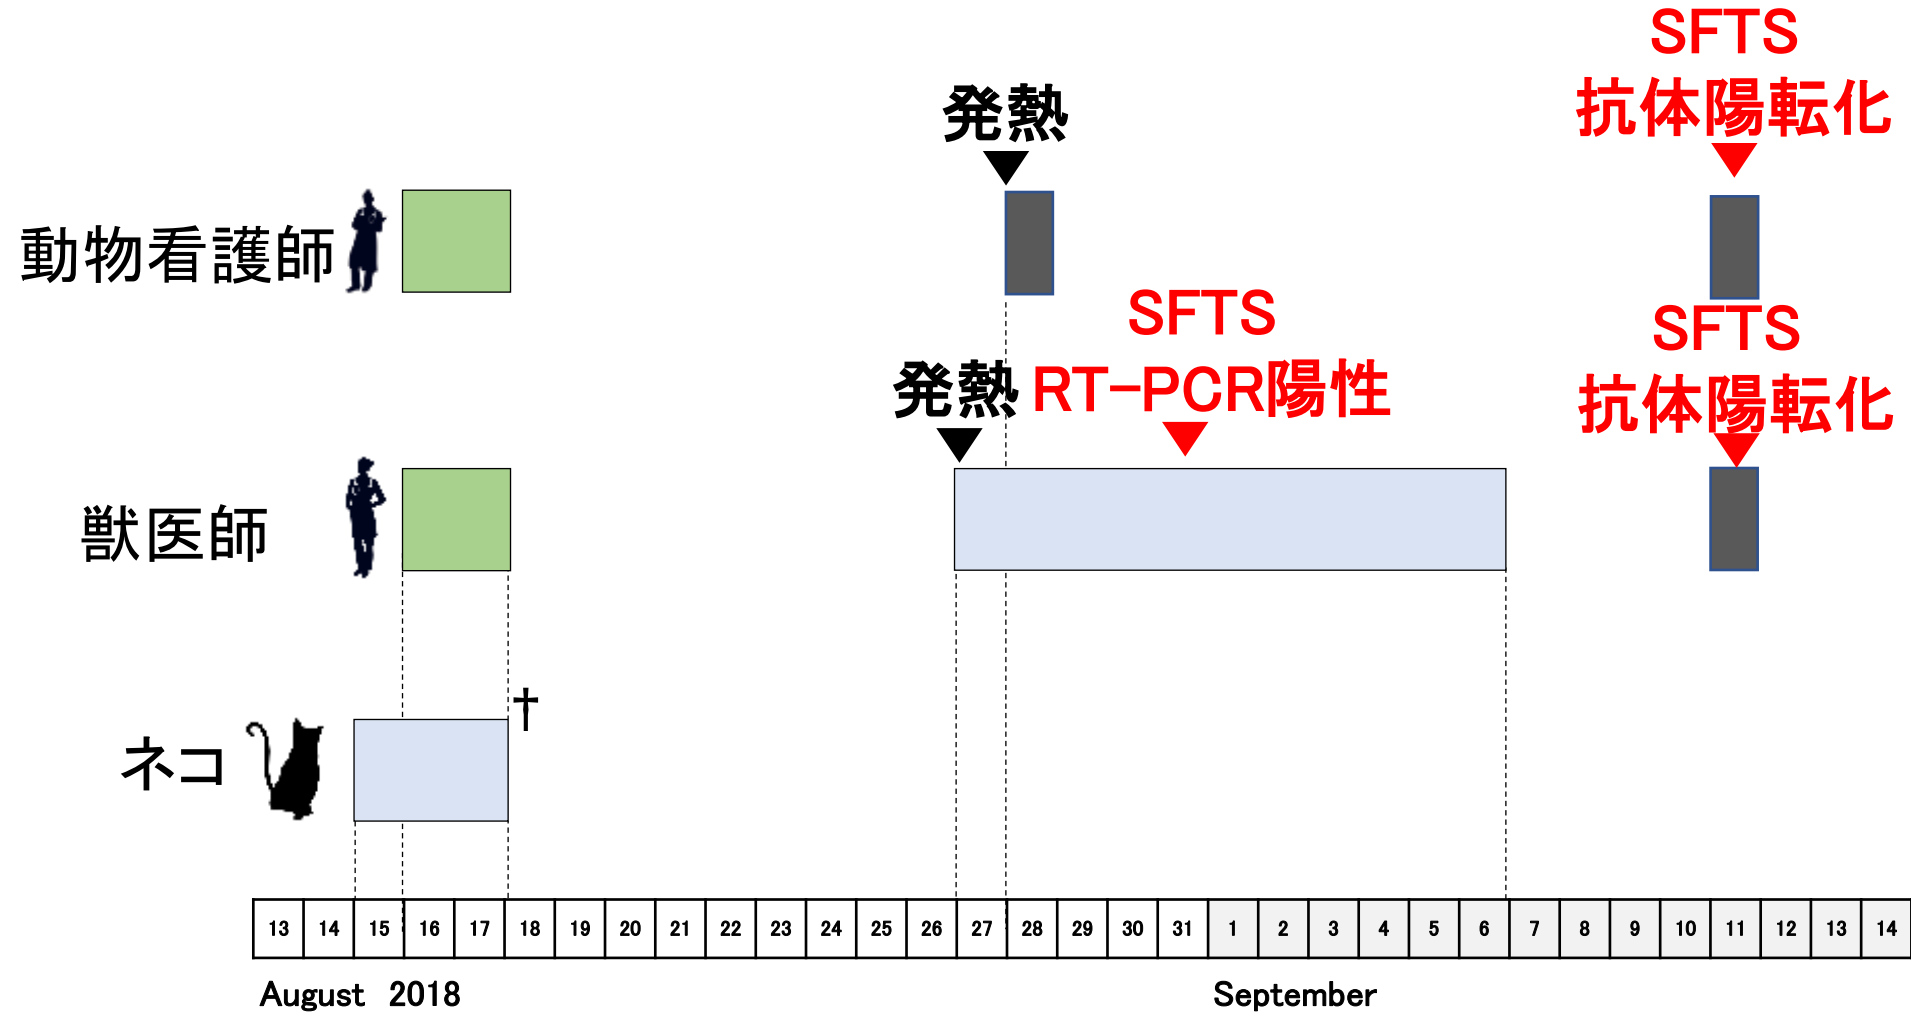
SFTS
抗体陽転化

発熱

動物看護師

SFTS
RT-PCR陽性

発熱

SFTS
抗体陽転化

獣医師

†

ネコ

| 13 | 14 | 15 | 16 | 17 | 18 | 19 | 20 | 21 | 22 | 23 | 24 | 25 | 26 | 27 | 28 | 29 | 30 | 31 | 1 | 2 | 3 | 4 | 5 | 6 | 7 | 8 | 9 | 10 | 11 | 12 | 13 | 14 |
|---|---|---|---|---|---|---|---|---|---|---|---|---|---|---|---|---|---|---|---|---|---|---|---|---|---|---|---|---|---|---|---|---|

August 2018

September